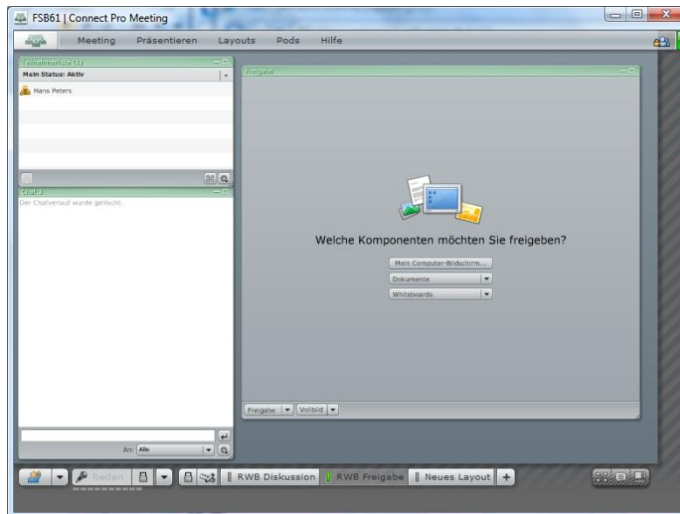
FSB61 | Connect Pro Meeting

Meeting Präsentieren Layouts Pods Hilfe

Teilnehmerliste (1)
Mein Status: Aktiv
Hans Peters

Chat ()
Der Chatverlauf wurde gelöscht.

An: Alle

Freigabe

Welche Komponenten möchten Sie freigeben?

Mein Computer-Bildschirm...
Dokumente
Whiteboards

Freigabe Vollbild

Reden

RWB Diskussion RWB Freigabe Neues Layout +